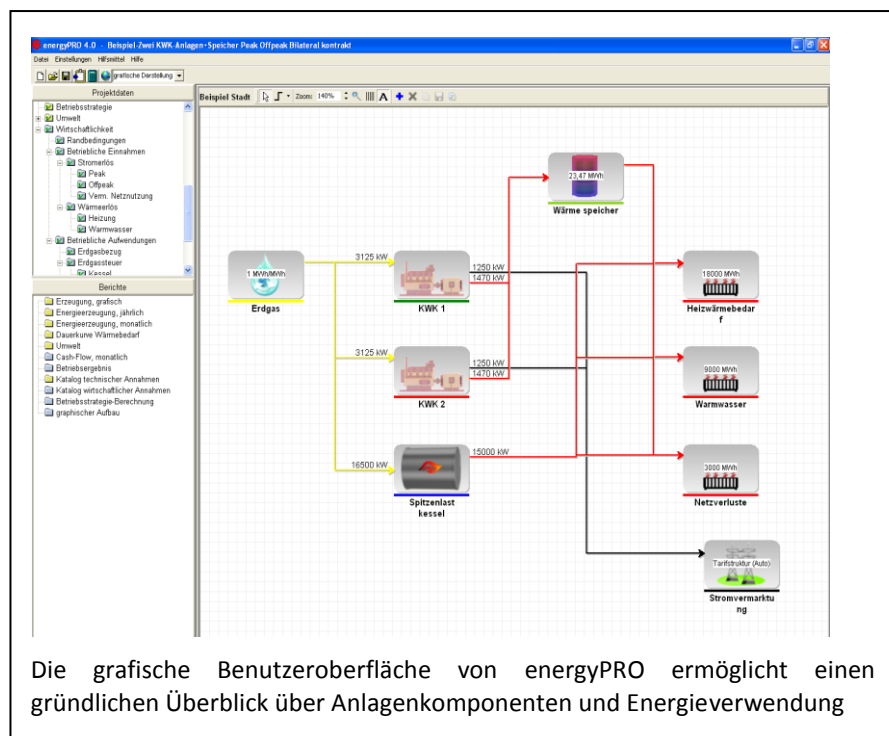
energyPRO 4.0 - Beispiel-Zwei KWK-Anlagen+Speicher Peak Offpeak Bilateral kontrakt

Datei Einstellungen Hilfsmittel Hilfe

grafische Darstellung

Projektdaten

Betriebsstrategie
Umwelt
Wirtschaftlichkeit
Randbedingungen
Betriebliche Einnahmen
Stromerlös
Peak
Offpeak
Verm. Netznutzung
Wärmeerlös
Heizung
Warmwasser
Betriebliche Aufwendungen
Erdgasbezug
Erdgassteuer
Kessel

Berichte

Erzeugung, grafisch
Energieerzeugung, jährlich
Energieerzeugung, monatlich
Dauerkurve Wärmebedarf
Umwelt
Cash-Flow, monatlich
Betriebsergebnis
Katalog technischer Annahmen
Katalog wirtschaftlicher Annahmen
Betriebsstrategie-Berechnung
graphischer Aufbau

Beispiel Stadt Zoom: 140%

1 MWh/MWh
Erdgas

3125 kW
KWK 1
1250 kW
1470 kW

3125 kW
KWK 2
1250 kW
1470 kW

16500 kW
Spitzenlast kessel
15000 kW

23,47 MWh
Wärme speicher

18000 MWh
Heizwärmebedarf

9000 MWh
Warmwasser

3000 MWh
Netzverluste

Tarifstruktur (Auto)
Stromvermarktung

Die grafische Benutzeroberfläche von energyPRO ermöglicht einen gründlichen Überblick über Anlagenkomponenten und Energieverwendung